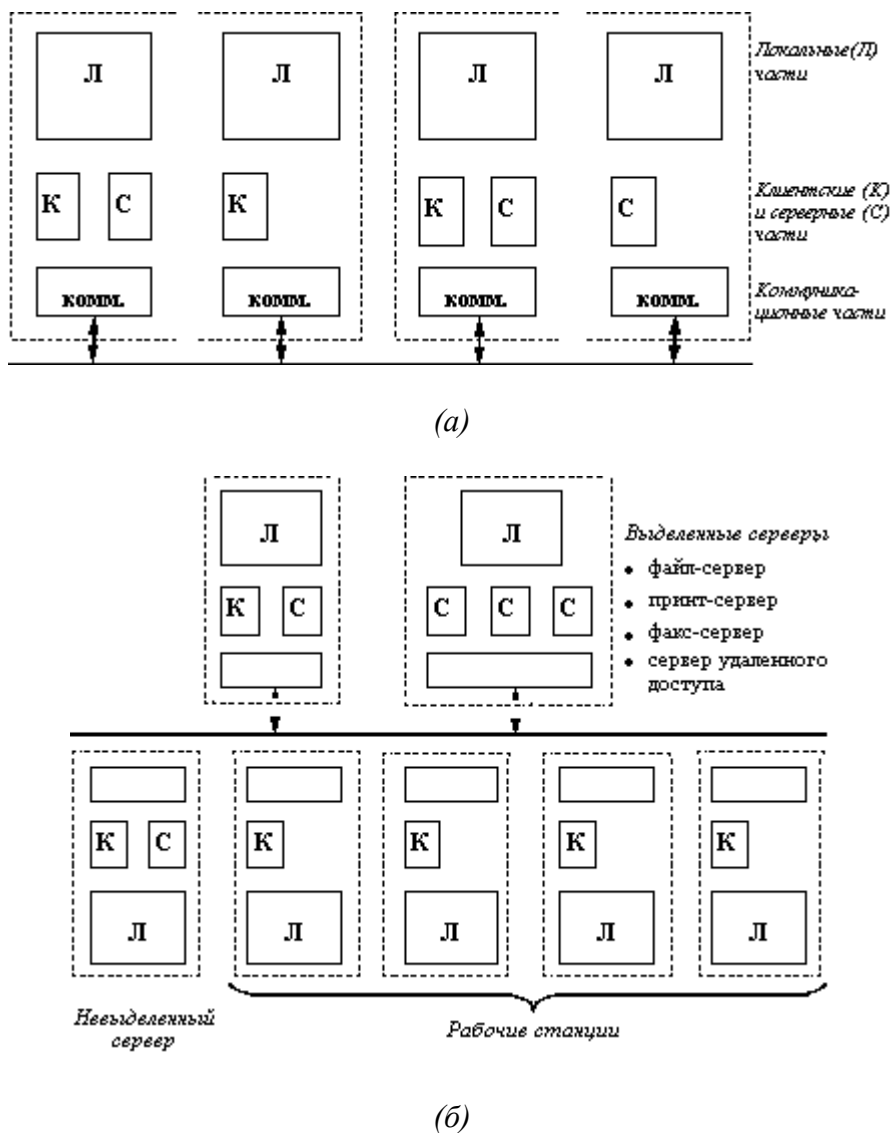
Л Л Л Л

Локальные(Л) части

К С К К С С

Клиентские (К) и серверные (С) части

комм. комм. комм. комм.

Коммуникационные части

(а)

Л Л

К С С С С

Выделенные серверы
• файл-сервер
• принт-сервер
• факс-сервер
• сервер удаленного доступа

К С К К К К

Л Л Л Л Л

Невыделенный сервер

Рабочие станции

(б)